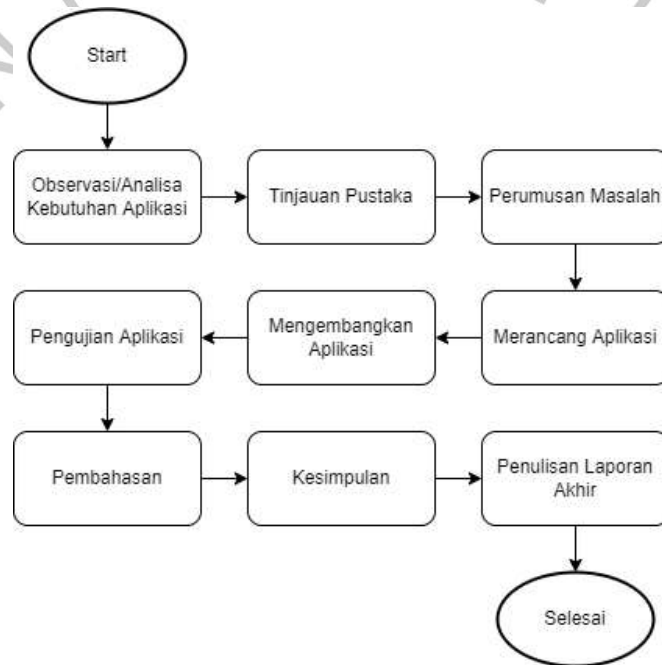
Start

Observasi/Analisa Kebutuhan Aplikasi

Tinjauan Pustaka

Perumusan Masalah

Merancang Aplikasi

Mengembangkan Aplikasi

Pengujian Aplikasi

Pembahasan

Kesimpulan

Penulisan Laporan Akhir

Selesai